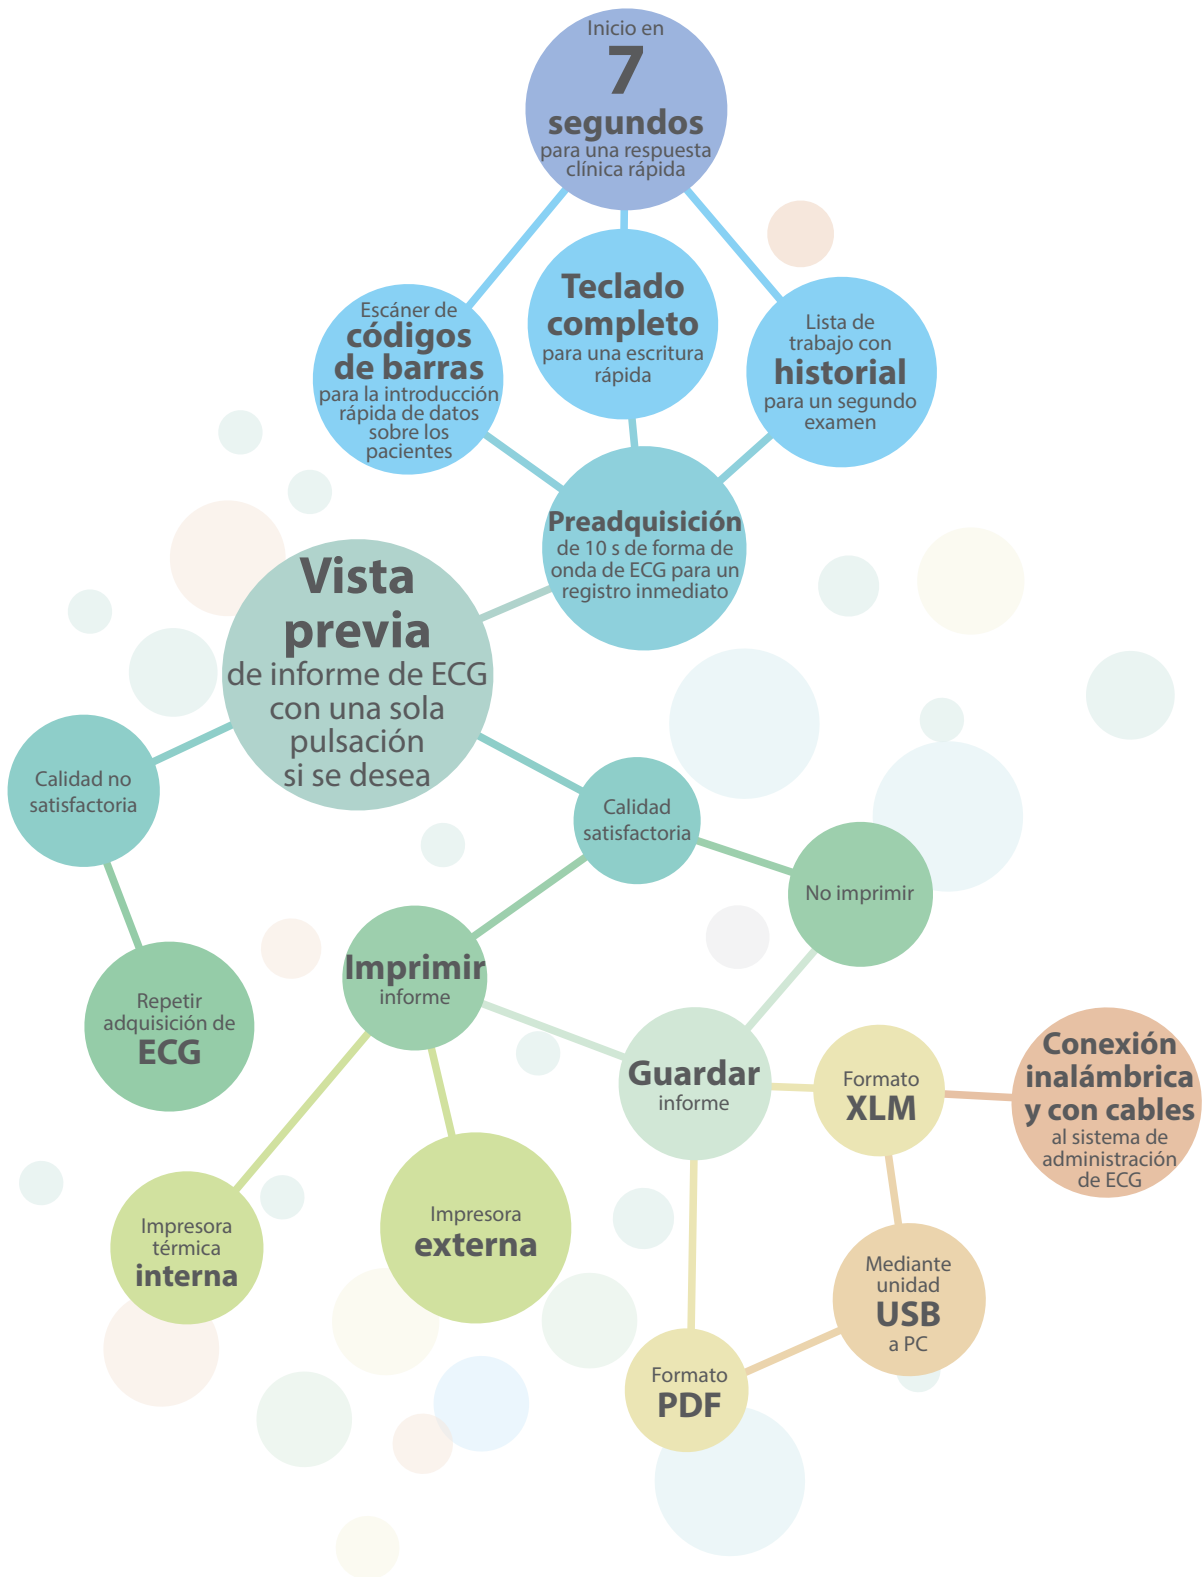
Inicio en
7
segundos
para una respuesta clínica rápida

Escáner de
códigos de barras
para la introducción rápida de datos sobre los pacientes

Teclado completo
para una escritura rápida

Lista de trabajo con
historial
para un segundo examen

Preadquisición
de 10 s de forma de onda de ECG para un registro inmediato

Vista previa
de informe de ECG con una sola pulsación si se desea

Calidad no satisfactoria

Calidad satisfactoria

No imprimir

Repetir adquisición de
ECG

Imprimir
informe

Guardar
informe

Formato
XLM

Conexión inalámbrica y con cables
al sistema de administración de ECG

Impresora térmica
interna

Impresora
externa

Mediante unidad
USB
a PC

Formato
PDF